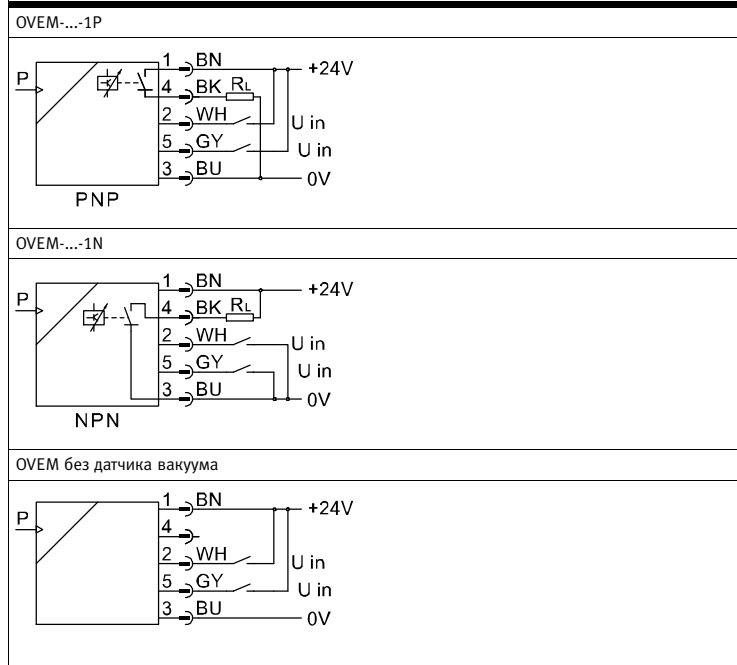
OVEM-...-1P

P
1 BN
4 BK $R_L$
2 WH
5 GY
3 BU
+24V
U in
U in
0V
PNP

OVEM-...-1N

P
1 BN
4 BK $R_L$
2 WH
5 GY
3 BU
+24V
U in
U in
0V
NPN

OVEM без датчика вакуума

P
1 BN
4
2 WH
5 GY
3 BU
+24V
U in
U in
0V